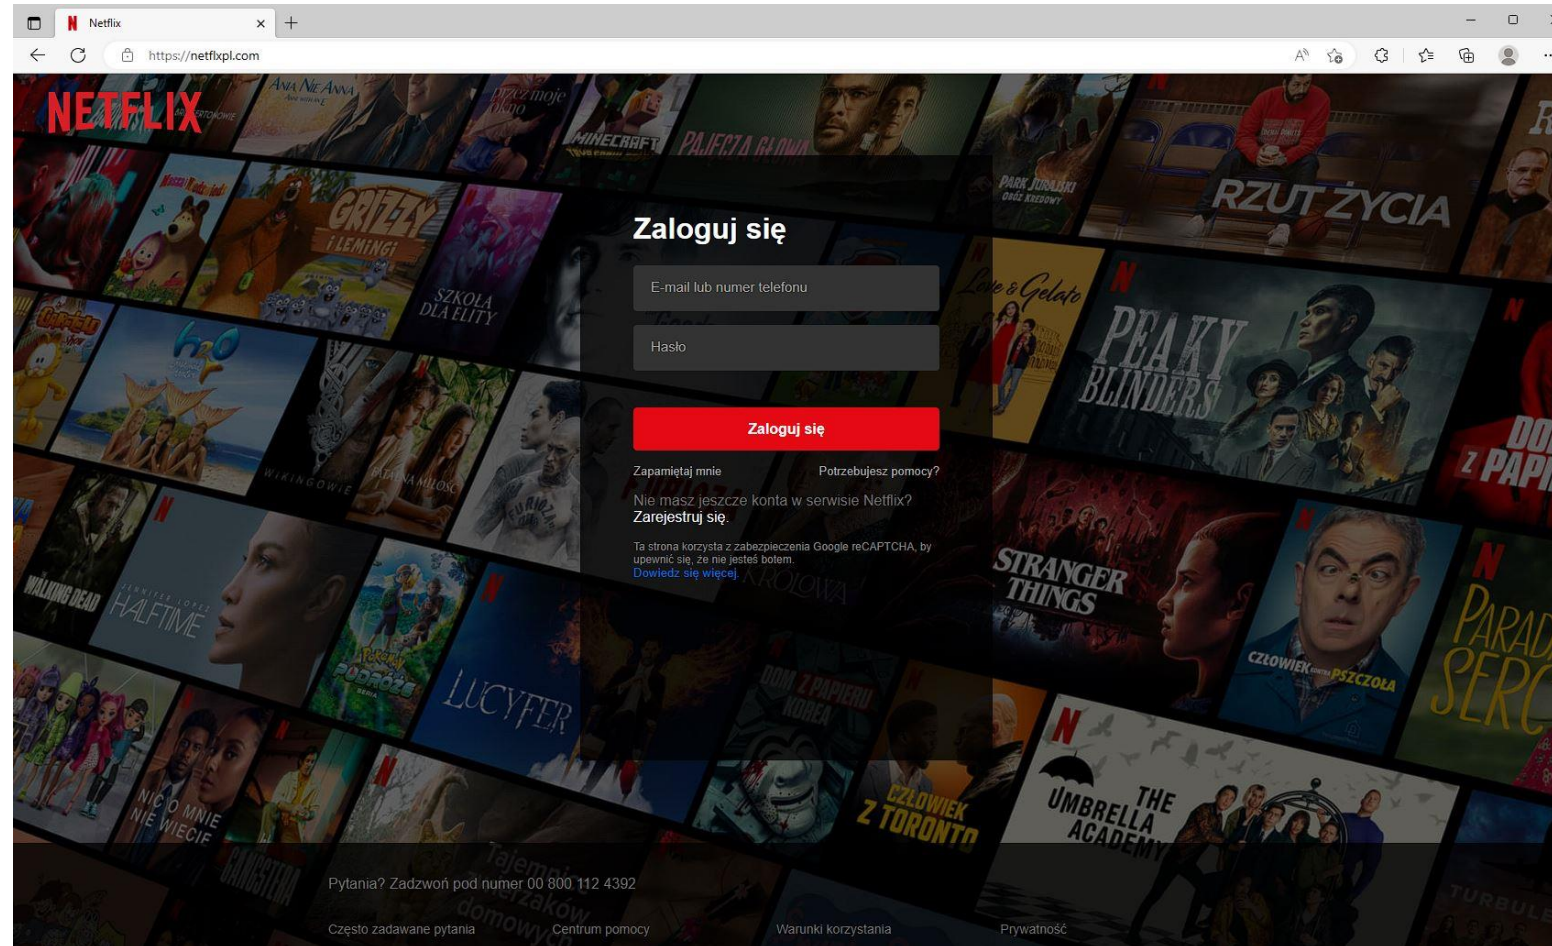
Netflix
https://netflixpl.com

NETFLIX

Zaloguj się

E-mail lub numer telefonu

Hasło

Zaloguj się

Zapamiętaj mnie
Potrzebujesz pomocy?

Nie masz jeszcze konta w serwisie Netflix? Zarejestruj się.

Ta strona korzysta z zabezpieczenia Google reCAPTCHA, by upewnić się, że nie jesteś botem. Dowiedz się więcej.

Pytania? Zadzwoń pod numer 00 800 112 4392

Często zadawane pytania
Centrum pomocy
Warunki korzystania
Prywatność